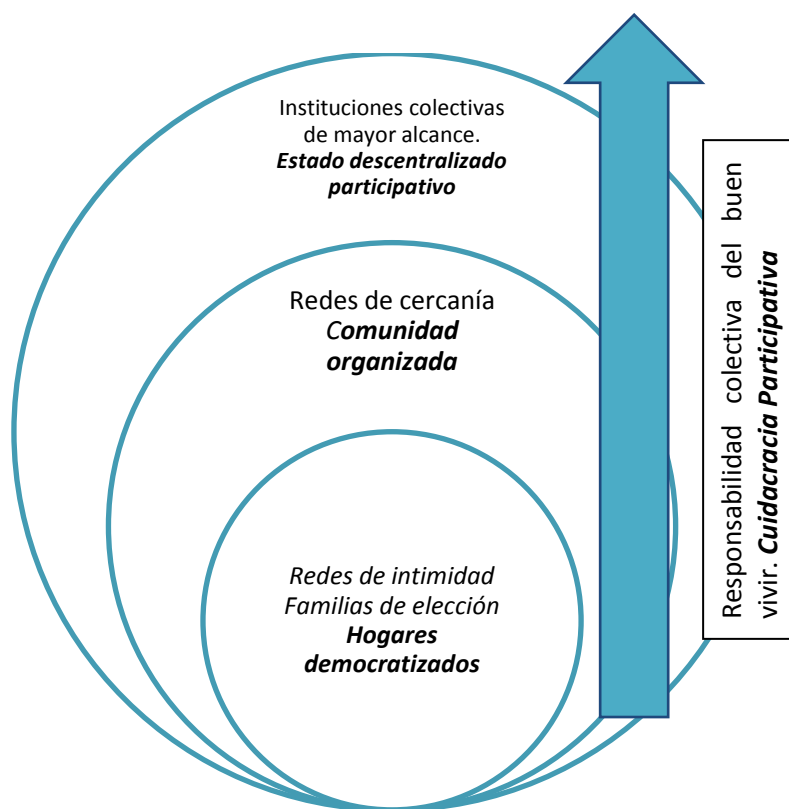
Instituciones colectivas de mayor alcance.
***Estado descentralizado participativo***

Redes de cercanía
***Comunidad organizada***

*Redes de intimidad*
*Familias de elección*
***Hogares democratizados***

Responsabilidad colectiva del buen vivir. ***Cuidacracia Participativa***